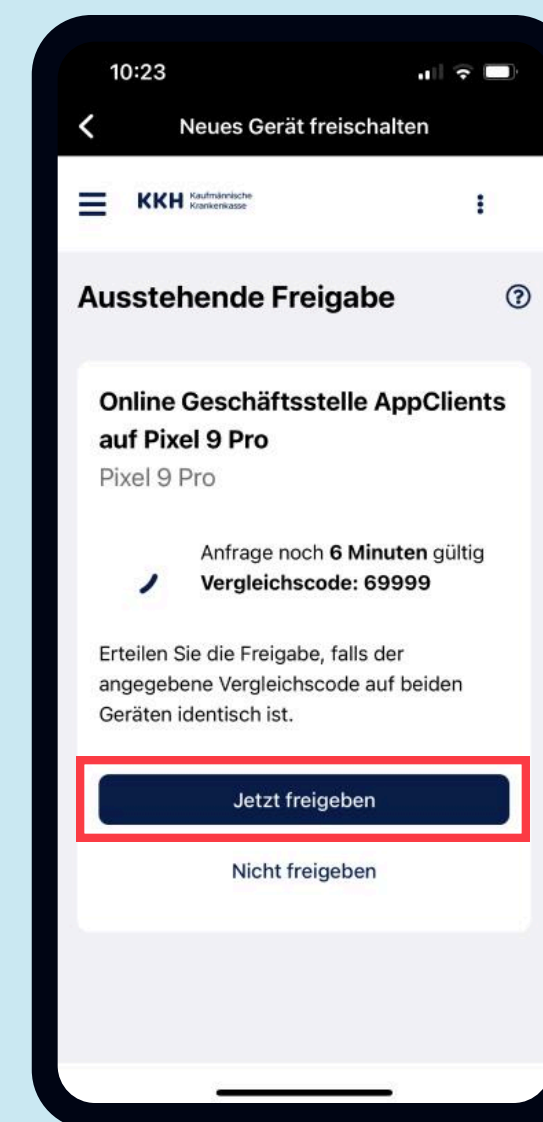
10:23

Neues Gerät freischalten

KKH Kaufmännische Krankenkasse

Ausstehende Freigabe

Online Geschäftsstelle AppClients auf Pixel 9 Pro

Pixel 9 Pro

Anfrage noch **6 Minuten** gültig
**Vergleichscode: 69999**

Erteilen Sie die Freigabe, falls der angegebene Vergleichscode auf beiden Geräten identisch ist.

Jetzt freigeben

Nicht freigeben